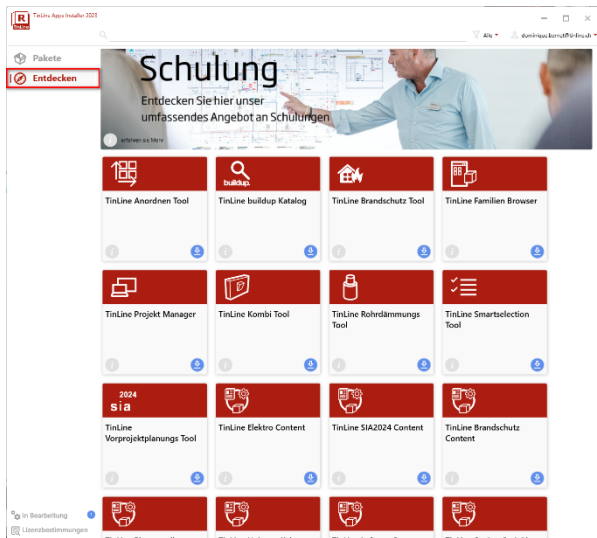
TinLine Apps Installer 2023

Alle

dominique.bernet@tinline.ch

Pakete

Entdecken

Schulung

Entdecken Sie hier unser umfassendes Angebot an Schulungen

erfahren sie Mehr

TinLine Anordnen Tool

buildup.

TinLine buildup Katalog

TinLine Brandschutz Tool

TinLine Familien Browser

TinLine Projekt Manager

TinLine Kombi Tool

TinLine Rohrdämmungs Tool

TinLine Smartselection Tool

2024
sia

TinLine Vorprojektplanungs Tool

TinLine Elektro Content

TinLine SIA2024 Content

TinLine Brandschutz Content

In Bearbeitung

1

Lizenzbestimmungen